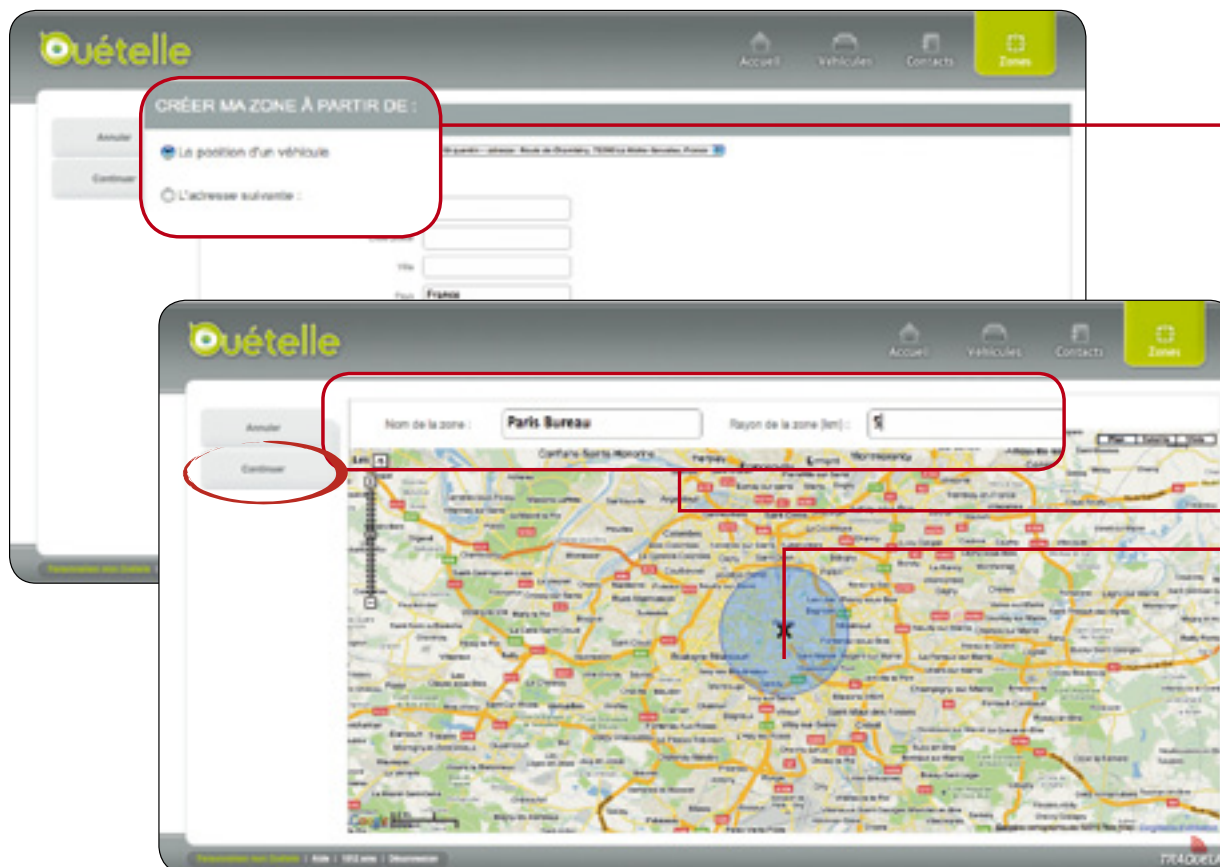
Ouételle

Accueil Véhicules Contacts Zones

CRÉER MA ZONE À PARTIR DE :

Annuler

Continuer

La position d'un véhicule

L'adresse suivante :

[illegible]

Code postal

Ville

Pays France

Ouételle

Accueil Véhicules Contacts Zones

Annuler

Continuer

Nom de la zone : Paris Bureau

Rayon de la zone (km) : 5

Plan Satellite Mixte

Google

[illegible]